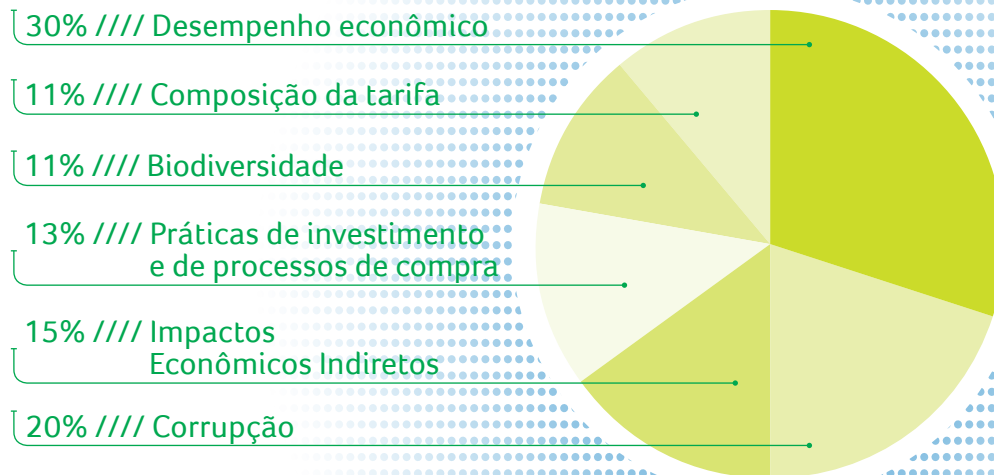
30% //// Desempenho econômico

11% //// Composição da tarifa

11% //// Biodiversidade

13% //// Práticas de investimento e de processos de compra

15% //// Impactos Econômicos Indiretos

20% //// Corrupção